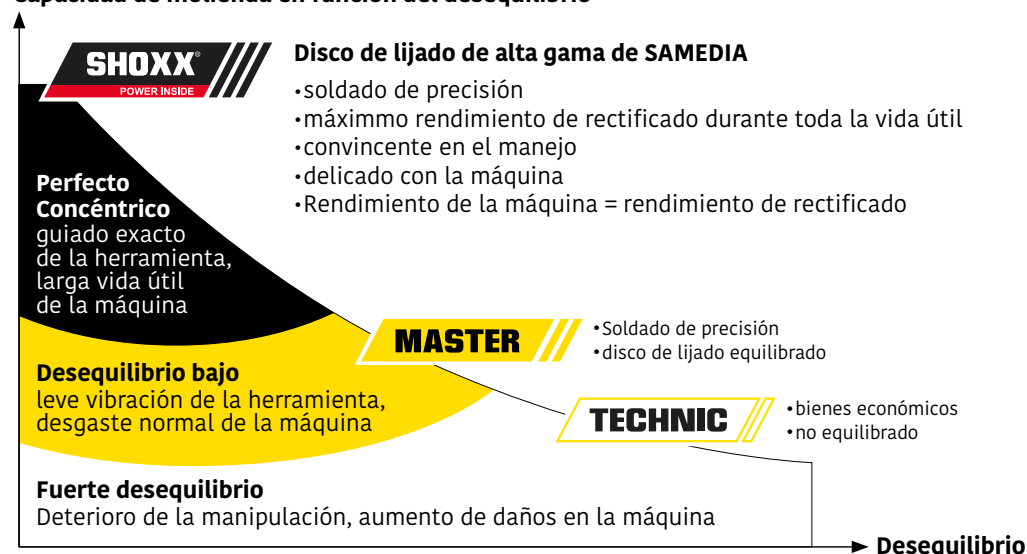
Capacidad de molienda en función del desequilibrio

SHOXX
POWER INSIDE

Disco de lijado de alta gama de SAMEDIA
•soldado de precisión
•máximmo rendimiento de rectificado durante toda la vida útil
•convincente en el manejo
•delicado con la máquina
•Rendimiento de la máquina = rendimiento de rectificado

Perfecto Concéntrico
guiado exacto de la herramienta, larga vida útil de la máquina

MASTER
•Soldado de precisión
•disco de lijado equilibrado

Desequilibrio bajo
leve vibración de la herramienta, desgaste normal de la máquina

TECHNIC
•bienes económicos
•no equilibrado

Fuerte desequilibrio
Deterioro de la manipulación, aumento de daños en la máquina

Desequilibrio